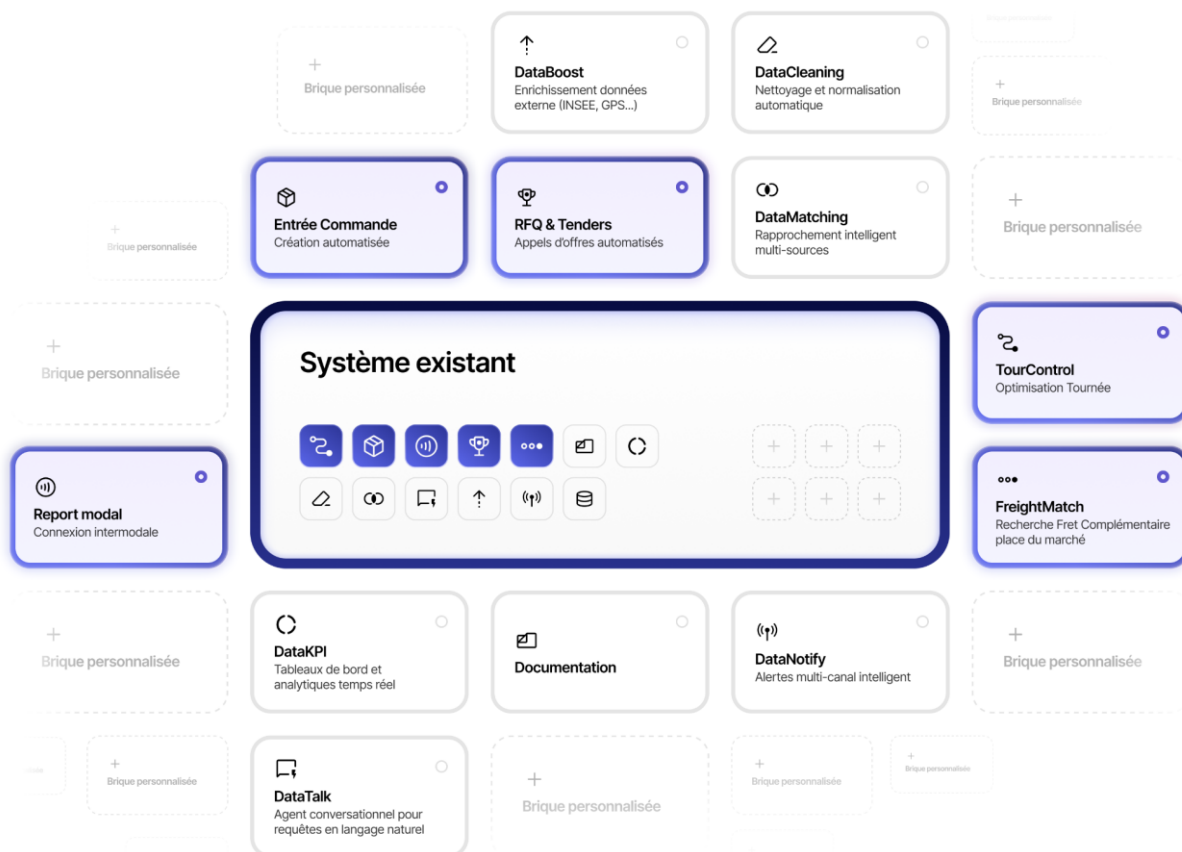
+
Brique personnalisée

DataBoost
Enrichissement données externe (INSEE, GPS...)

DataCleaning
Nettoyage et normalisation automatique

+
Brique personnalisée

+
Brique personnalisée

Entrée Commande
Création automatisée

RFQ & Tenders
Appels d'offres automatisés

DataMatching
Rapprochement intelligent multi-sources

+
Brique personnalisée

+
Brique personnalisée

Système existant

TourControl
Optimisation Tournée

Report modal
Connexion intermodale

FreightMatch
Recherche Fret Complémentaire place du marché

+
Brique personnalisée

DataKPI
Tableaux de bord et analytiques temps réel

Documentation

DataNotify
Alertes multi-canal intelligent

+
Brique personnalisée

+
Brique personnalisée

DataTalk
Agent conversationnel pour requêtes en langage naturel

+
Brique personnalisée

+
Brique personnalisée

+
Brique personnalisée